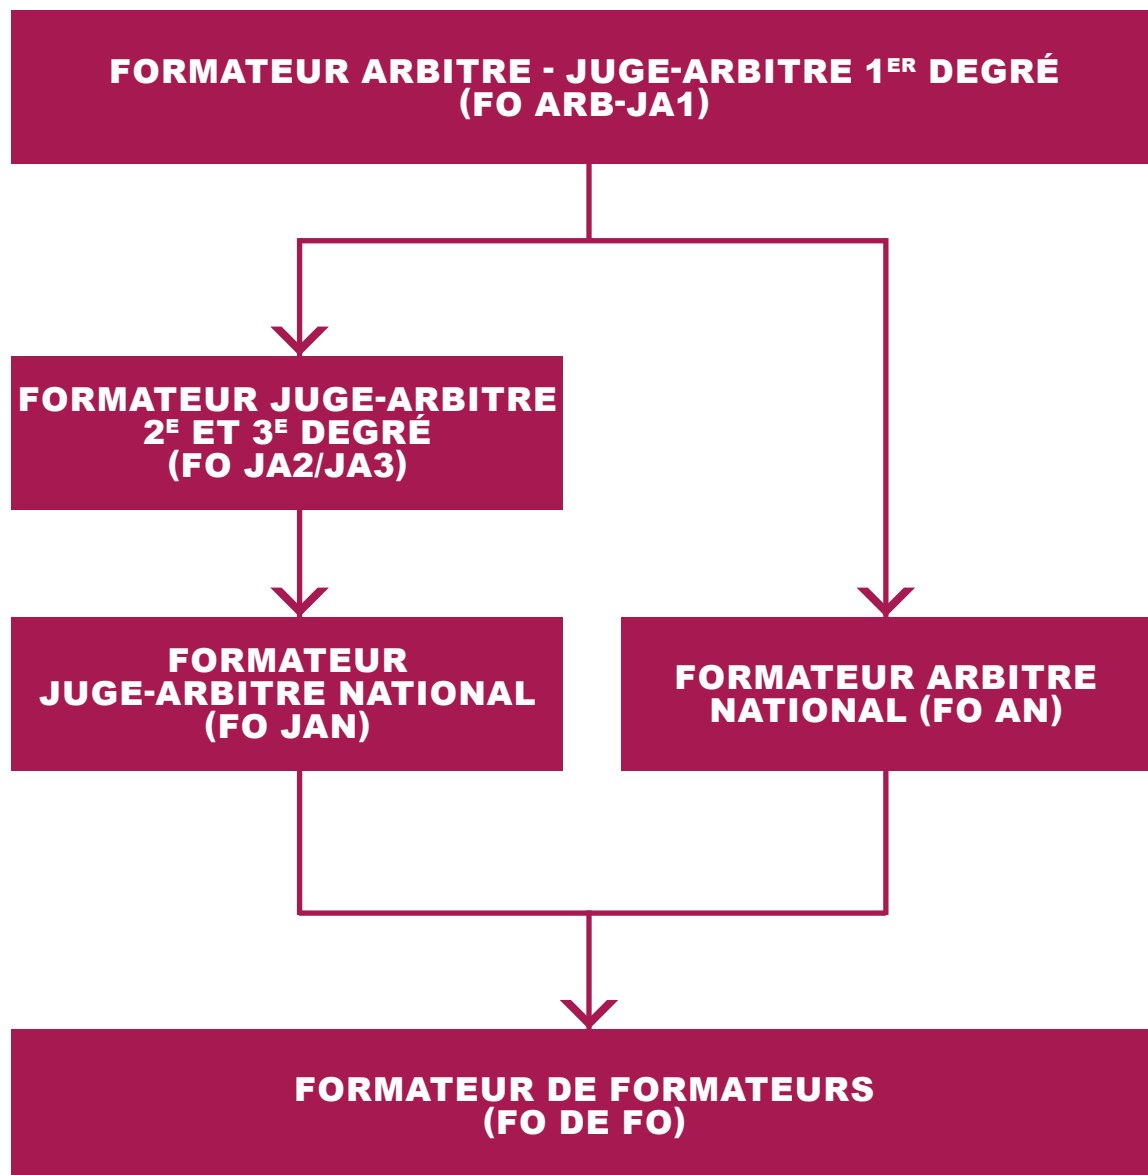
FORMATEUR ARBITRE - JUGE-ARBITRE 1$^{ER}$ DEGRÉ (FO ARB-JA1)

FORMATEUR JUGE-ARBITRE 2$^{E}$ ET 3$^{E}$ DEGRÉ (FO JA2/JA3)

FORMATEUR JUGE-ARBITRE NATIONAL (FO JAN)

FORMATEUR ARBITRE NATIONAL (FO AN)

FORMATEUR DE FORMATEURS (FO DE FO)